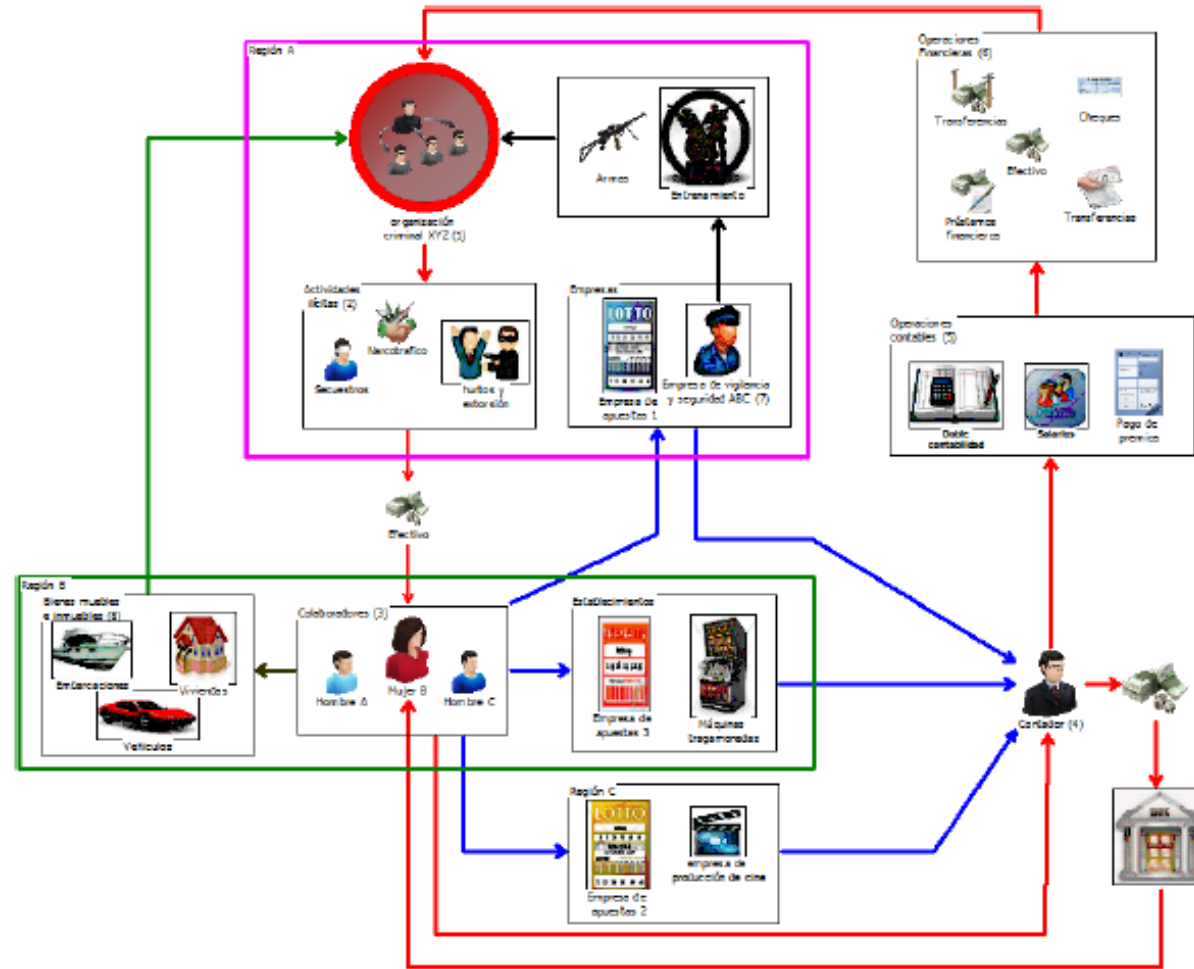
Región A

organización criminal XYZ (1)

Armas

Entrenamiento

Actividades ilícitas (2)

Narcotráfico

Secuestros

hurtos y extorsión

Empresas

LOTTO

Empresa de apuestas 1

Empresa de vigilancia y seguridad ABC (7)

Operaciones financieras (6)

Transferencias

Cheques

Efectivo

Préstamos financieros

Transferencias

Operaciones contables (5)

Doble contabilidad

Salarios

Pago de premios

Efectivo

Región B

Bienes muebles e inmuebles (8)

Embarcaciones

Viviendas

Vehículos

Colaboradores (3)

Hombre A

Mujer B

Hombre C

Establecimientos

Empresa de apuestas 3

Máquinas tragamonedas

Contador (4)

Región C

LOTTO

Empresa de apuestas 2

empresa de producción de cine